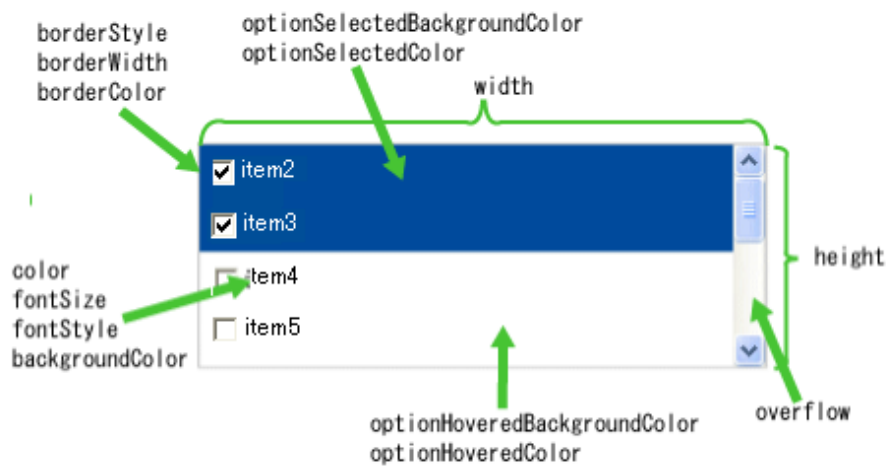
borderStyle
borderWidth
borderColor

optionSelectedBackgroundColor
optionSelectedColor

width

item2

item3

item4

item5

height

color
fontSize
fontStyle
backgroundColor

optionHoveredBackgroundColor
optionHoveredColor

overflow